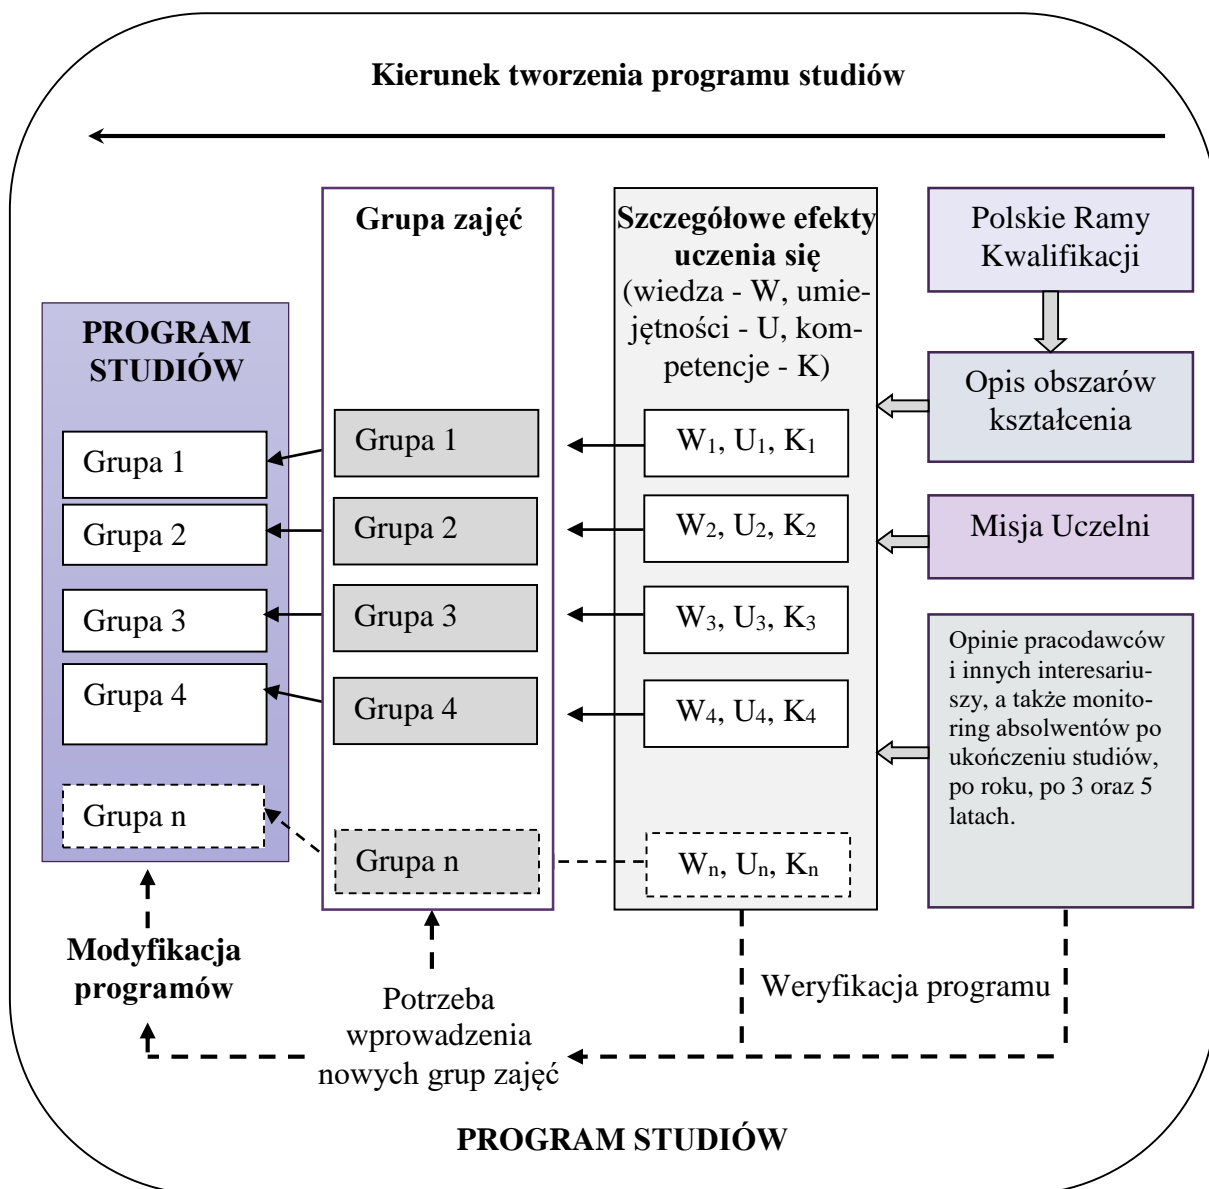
Kierunek tworzenia programu studiów

Grupa zajęć

Szczegółowe efekty uczenia się (wiedza - W, umiejętności - U, kompetencje - K)

Polskie Ramy Kwalifikacji

PROGRAM STUDIÓW

Opis obszarów kształcenia

Grupa 1

Grupa 1

$W_1, U_1, K_1$

Grupa 2

Grupa 2

$W_2, U_2, K_2$

Misja Uczelni

Grupa 3

Grupa 3

$W_3, U_3, K_3$

Opinie pracodawców i innych interesariuszy, a także monitoring absolwentów po ukończeniu studiów, po roku, po 3 oraz 5 latach.

Grupa 4

Grupa 4

$W_4, U_4, K_4$

Grupa n

Grupa n

$W_n, U_n, K_n$

Modyfikacja programów

Potrzeba wprowadzenia nowych grup zajęć

Weryfikacja programu

PROGRAM STUDIÓW